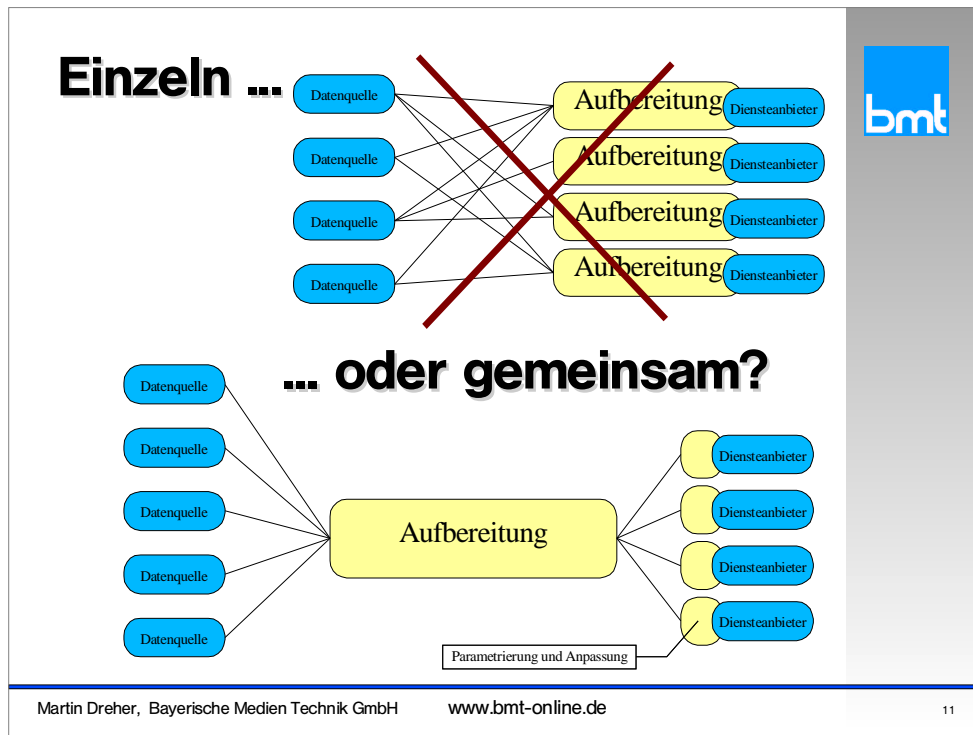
Einzeln ...

Datenquelle

Datenquelle

Datenquelle

Datenquelle

Aufbereitung Diensteanbieter

Aufbereitung Diensteanbieter

Aufbereitung Diensteanbieter

Aufbereitung Diensteanbieter

bmt

... oder gemeinsam?

Datenquelle

Datenquelle

Datenquelle

Datenquelle

Datenquelle

Aufbereitung

Diensteanbieter

Diensteanbieter

Diensteanbieter

Diensteanbieter

Parametrierung und Anpassung

Martin Dreher, Bayerische Medien Technik GmbH www.bmt-online.de 11